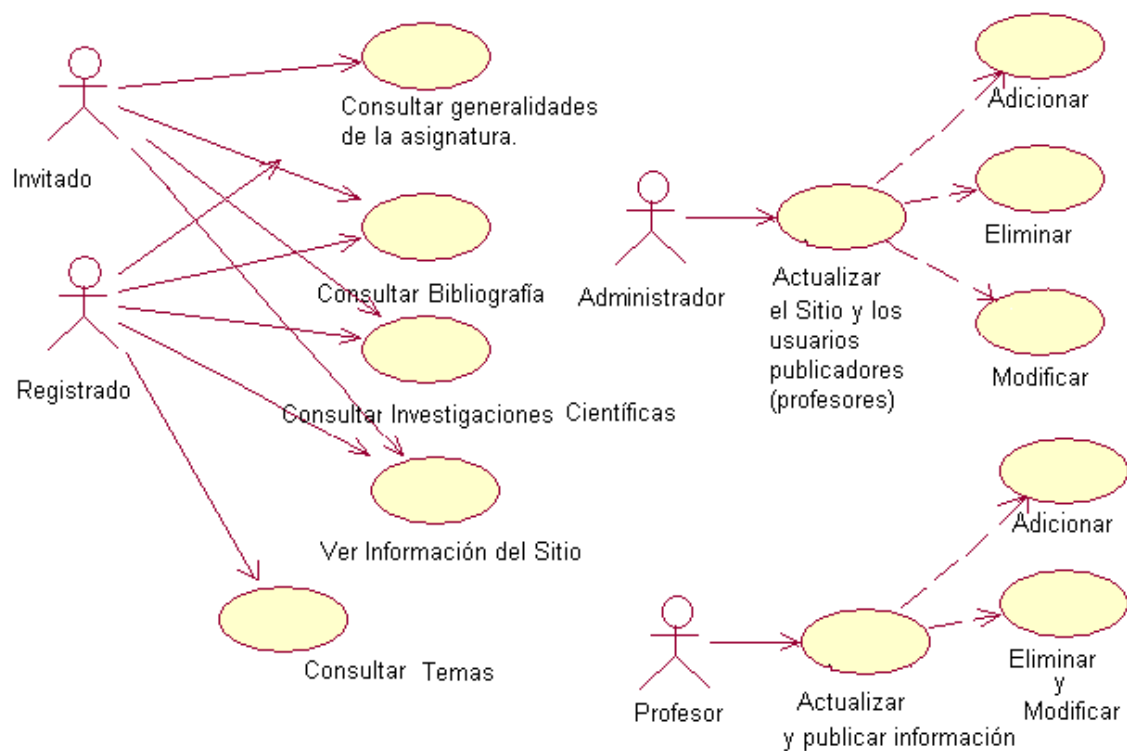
Invitado

Consultar generalidades de la asignatura.

Registrado

Consultar Bibliografía

Consultar Investigaciones Científicas

Ver Información del Sitio

Consultar Temas

Administrador

Actualizar el Sitio y los usuarios publicadores (profesores)

Adicionar

Eliminar

Modificar

Profesor

Actualizar y publicar información

Adicionar

Eliminar y Modificar